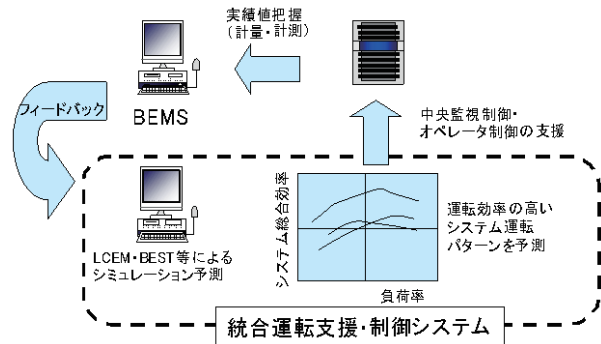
実績値把握
（計量・計測）

フィードバック

BEMS

中央監視制御・
オペレータ制御の支援

システム総合効率

運転効率の高い
システム運転
パターンを予測

LCEM・BEST等による
シミュレーション予測

負荷率

統合運転支援・制御システム